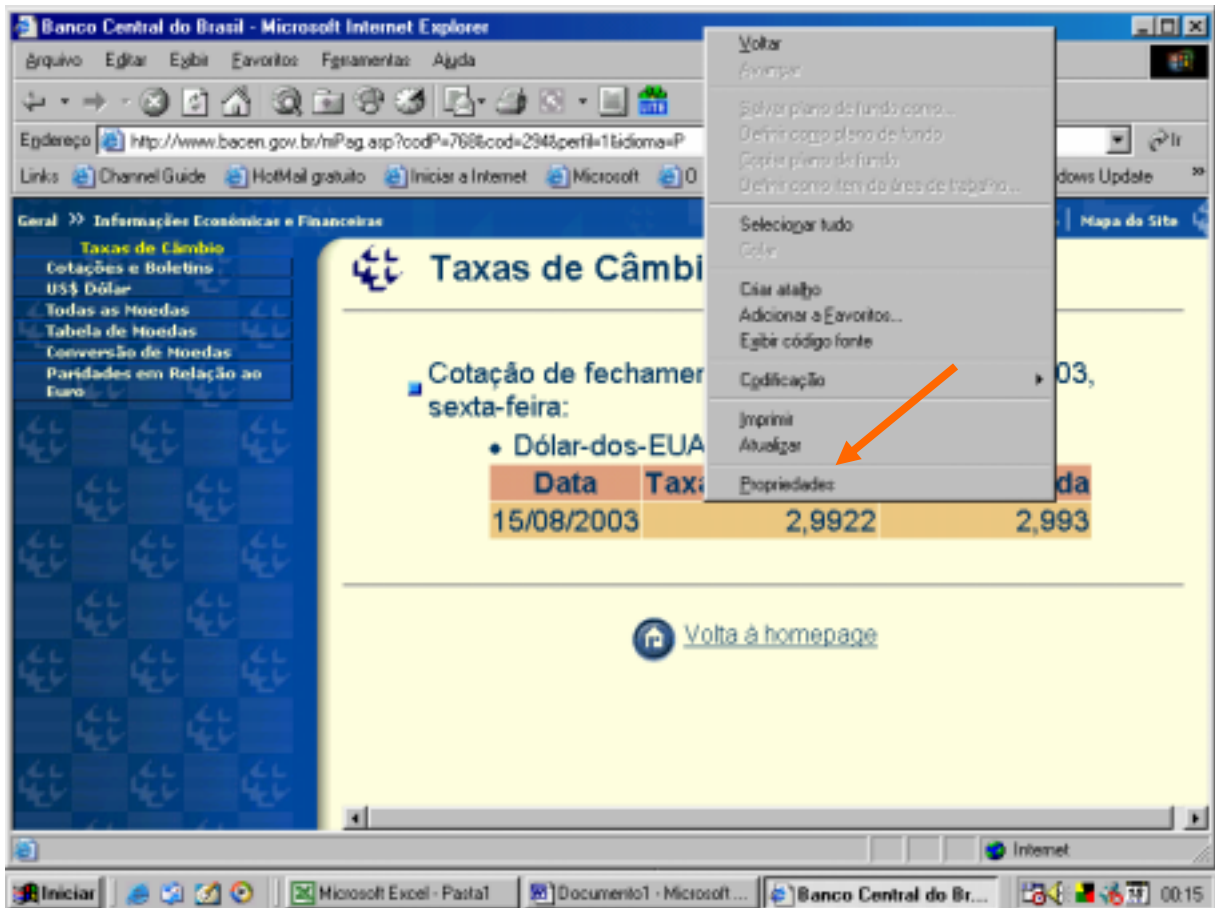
Banco Central do Brasil - Microsoft Internet Explorer

Arquivo Editar Exibir Favoritos Ferramentas Ajuda

Endereço http://www.bacen.gov.br/?Pag.asp?codP=768&cod=294&perfil=1&idioma=P

Ir

Links Channel Guide HotMail gratuito Iniciar a Internet Microsoft 0 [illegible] Windows Update

Geral >> Informações Econômicas e Financeiras

Mapa do Site

Taxas de Câmbio
Cotações e Boletins
US$ Dólar
Todas as Moedas
Tabela de Moedas
Conversão de Moedas
Paridades em Relação ao Euro

Taxas de Câmbi

Cotação de fechamen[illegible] 03, sexta-feira:

• Dólar-dos-EUA

| Data | Taxa | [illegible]da |
|---|---|---|
| 15/08/2003 | 2,9922 | 2,993 |

Volta à homepage

Voltar
Avançar
Salvar plano de fundo como...
Definir como plano de fundo
Copiar plano de fundo
Definir como item da área de trabalho...
Selecionar tudo
Colar
Criar atalho
Adicionar a Favoritos...
Exibir código fonte
Codificação
Imprimir
Atualizar
Propriedades

Internet

Iniciar Microsoft Excel - Pasta1 Documento1 - Microsoft... Banco Central do Br... 00:15